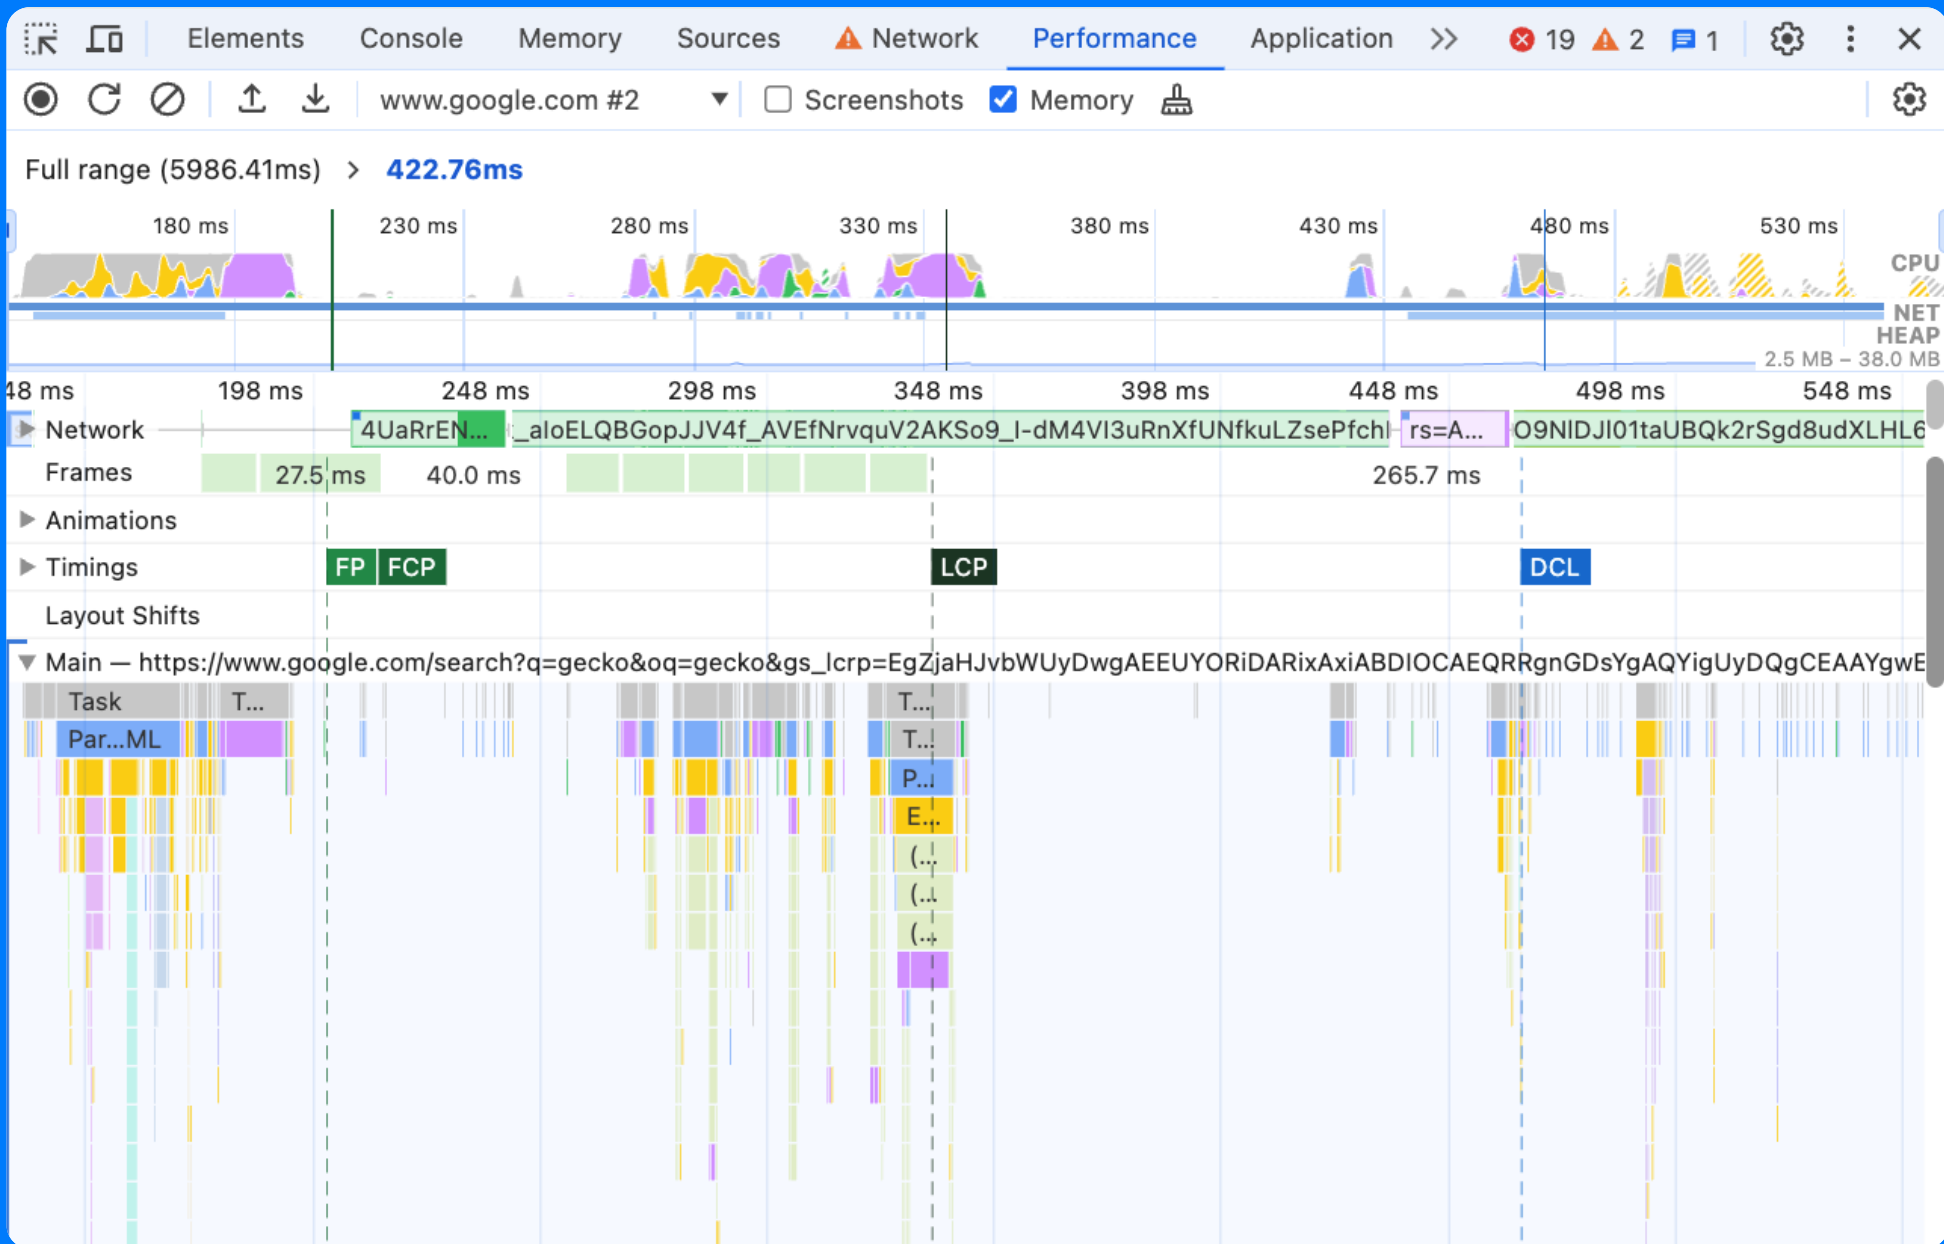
Elements Console Memory Sources Network Performance Application >> 19 2 1

www.google.com #2 Screenshots Memory

Full range (5986.41ms) > 422.76ms

180 ms 230 ms 280 ms 330 ms 380 ms 430 ms 480 ms 530 ms

CPU
NET
HEAP
2.5 MB – 38.0 MB

48 ms 198 ms 248 ms 298 ms 348 ms 398 ms 448 ms 498 ms 548 ms

Network 4UaRrEN... _aloELQBGopJJV4f_AVEfNrvquV2AKSo9_l-dM4VI3uRnXfUNfkuLZsePfchl rs=A... O9NIDJl01taUBQk2rSgd8udXLHL6

Frames 27.5 ms 40.0 ms 265.7 ms

Animations

Timings FP FCP LCP DCL

Layout Shifts

Main — https://www.google.com/search?q=gecko&oq=gecko&gs_lcrp=EgZjaHJvbWUyDwgAEEUYORiDARixAxiABDIOCAEQRRgnGDsYgAQYigUyDQgCEAAYgwE

Task T...
Par...ML T...
P...
E...
(...
(...
(...